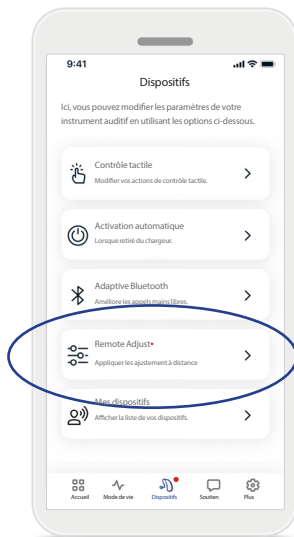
9:41

Dispositifs

Ici, vous pouvez modifier les paramètres de votre instrument auditif en utilisant les options ci-dessous.

Contrôle tactile
Modifier vos actions de contrôle tactile.

Activation automatique
Lorsque retiré du chargeur.

Adaptive Bluetooth
Améliore les appels mains libres.

Remote Adjust•
Appliquer les ajustement à distance

Mes dispositifs
Afficher la liste de vos dispositifs.

Accueil Mode de vie Dispositifs Soutien Plus